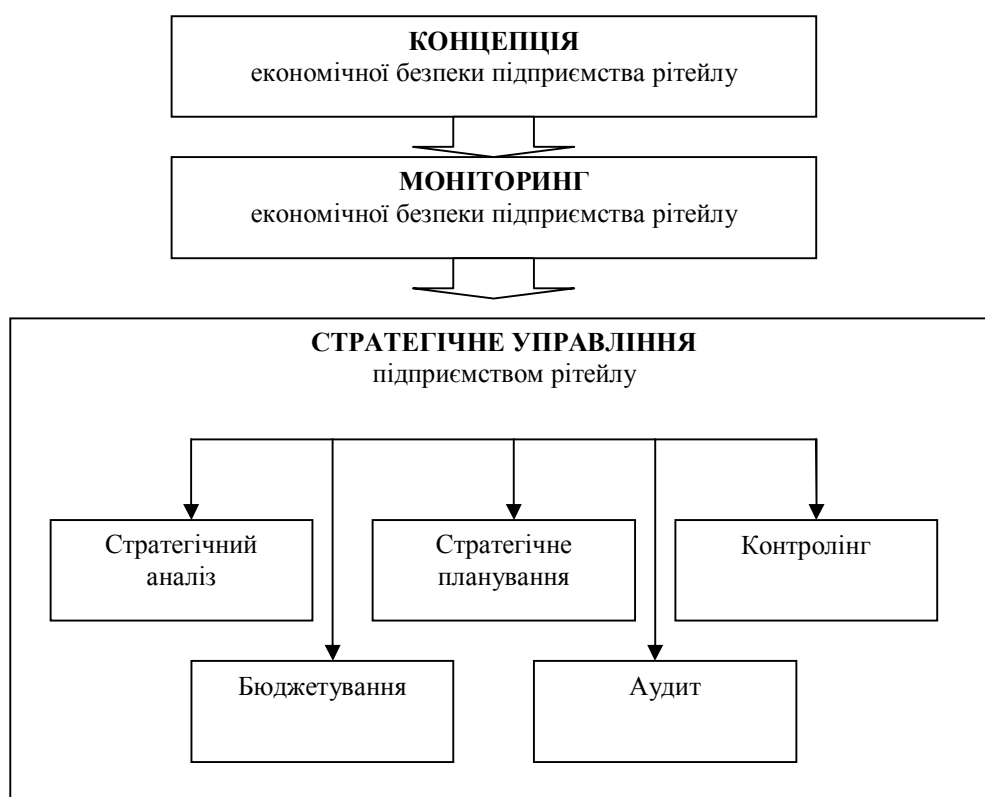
**КОНЦЕПЦІЯ**
економічної безпеки підприємства рітейлу

**МОНІТОРИНГ**
економічної безпеки підприємства рітейлу

**СТРАТЕГІЧНЕ УПРАВЛІННЯ**
підприємством рітейлу

Стратегічний аналіз

Стратегічне планування

Контролінг

Бюджетування

Аудит